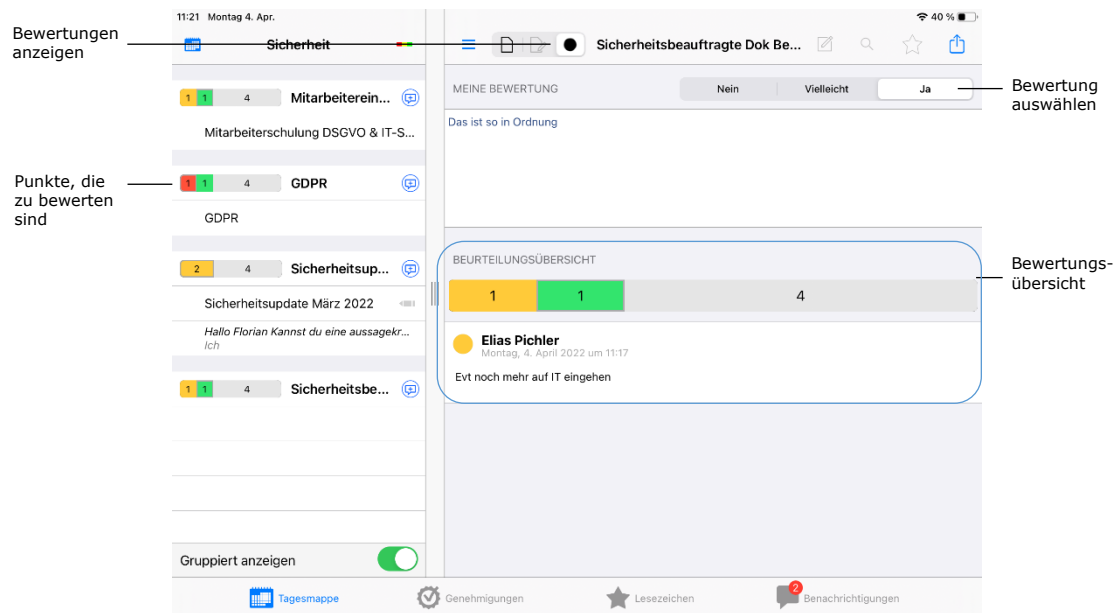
Bewertungen anzeigen

Punkte, die zu bewerten sind

11:21 Montag 4. Apr.

Sicherheit

1 1 4 Mitarbeiterein...

Mitarbeiterschulung DSGVO & IT-S...

1 1 4 GDPR

GDPR

2 4 Sicherheitsup...

Sicherheitsupdate März 2022

*Hallo Florian Kannst du eine aussagekr...*
*Ich*

1 1 4 Sicherheitsbe...

Gruppiert anzeigen

40 %

Sicherheitsbeauftragte Dok Be...

MEINE BEWERTUNG

Nein | Vielleicht | Ja

Das ist so in Ordnung

BEURTEILUNGSÜBERSICHT

1 1 4

Elias Pichler
Montag, 4. April 2022 um 11:17

Evt noch mehr auf IT eingehen

Bewertung auswählen

Bewertungsübersicht

Tagesmappe Genehmigungen Lesezeichen 2 Benachrichtigungen